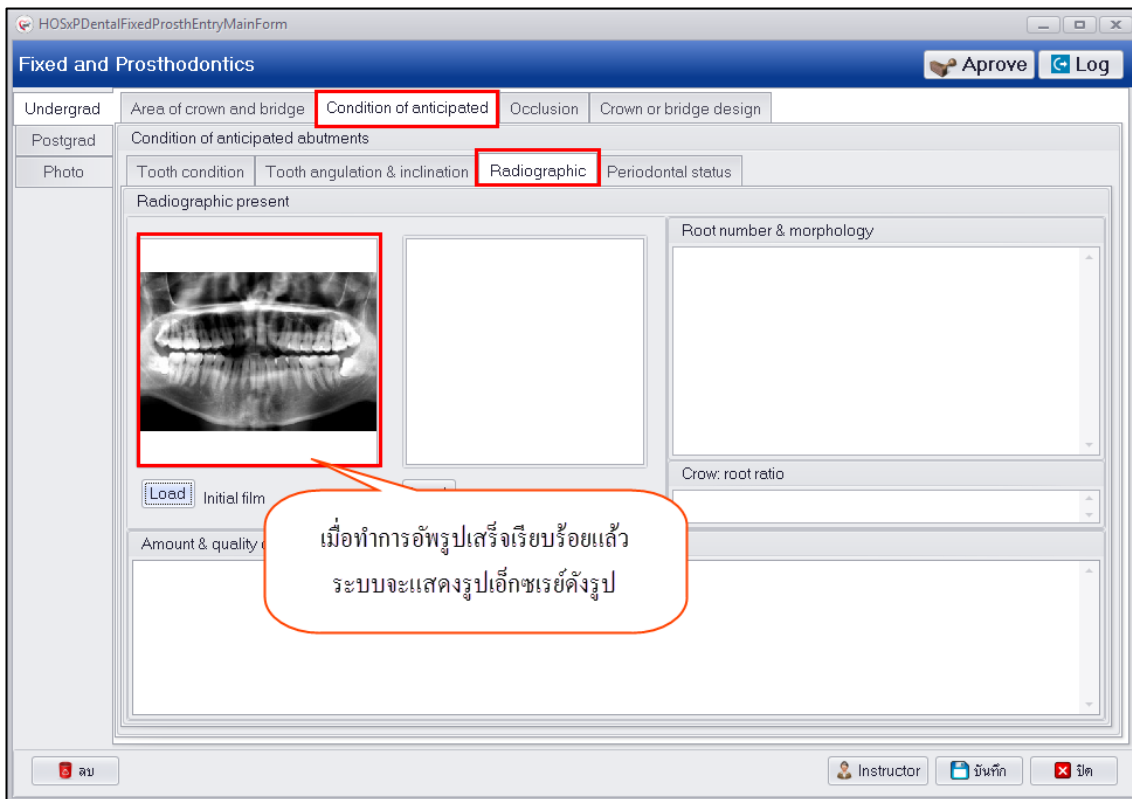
HOSxPDentalFixedProsthEntryMainForm

Fixed and Prosthodontics

Aprove

Log

Undergrad

Postgrad

Photo

Area of crown and bridge

Condition of anticipated

Occlusion

Crown or bridge design

Condition of anticipated abutments

Tooth condition

Tooth angulation & inclination

Radiographic

Periodontal status

Radiographic present

Root number & morphology

Load

Initial film

Crow: root ratio

Amount & quality o

เมื่อทำการอัพรูปเสร็จเรียบร้อยแล้ว ระบบจะแสดงรูปเอ็กซเรย์ดังรูป

ลบ

Instructor

บันทึก

ปิด